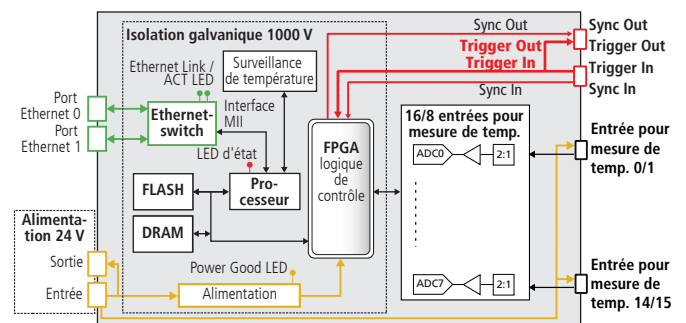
Isolation galvanique 1000 V
Sync Out
Sync Out
Trigger Out
Trigger Out
Trigger In
Trigger In
Sync In
Sync In
Ethernet Link / ACT LED
Surveillance de température
Port Ethernet 0
Port Ethernet 1
Ethernet-switch
Interface MII
LED d'état
FPGA logique de contrôle
16/8 entrées pour mesure de temp.
Entrée pour mesure de temp. 0/1
ADC0
2:1
FLASH
Pro-cesseur
DRAM
ADC7
2:1
Entrée pour mesure de temp. 14/15
Alimenta-tion 24 V
Sortie
Entrée
Power Good LED
Alimentation